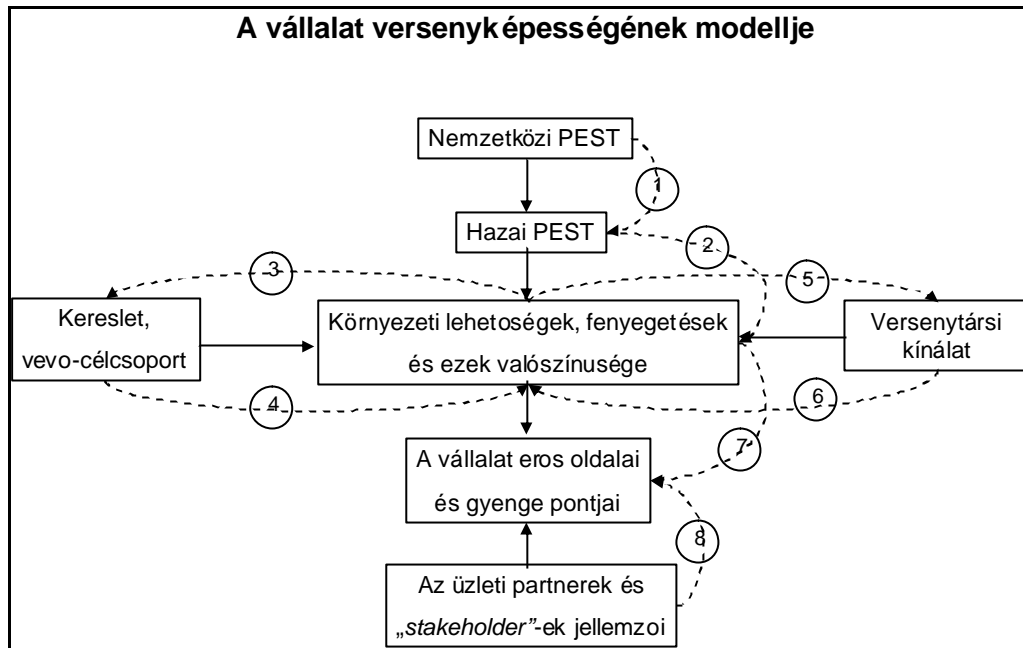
A vállalat versenyképességének modellje

Nemzetközi PEST

1

Hazai PEST

2

3

5

Kereslet, vevo-célcsoport

Környezeti lehetoségek, fenyegetések és ezek valószínusége

Versenytársi kínálat

4

6

7

A vállalat eros oldalai és gyenge pontjai

8

Az üzleti partnerek és „stakeholder”-ek jellemzoi